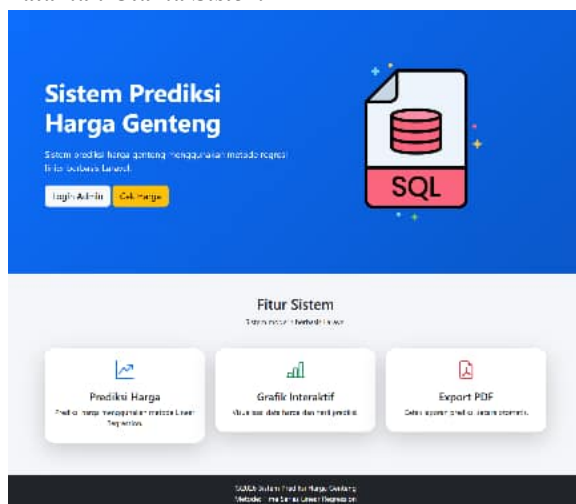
Sistem Prediksi Harga Genteng

Sistem prediksi harga genteng menggunakan metode regresi linier berbasis Laravel.

Login Admin
Cek Harga

SQL

Fitur Sistem

Sistem prediksi berbasis Laravel

Prediksi Harga
Prediksi harga menggunakan metode Linear Regression

Grafik Interaktif
Visualisasi data harga dan hasil prediksi

Export PDF
Cetak laporan prediksi secara otomatis

© 2025 Sistem Prediksi Harga Genteng
Metode: Time Series Linear Regression